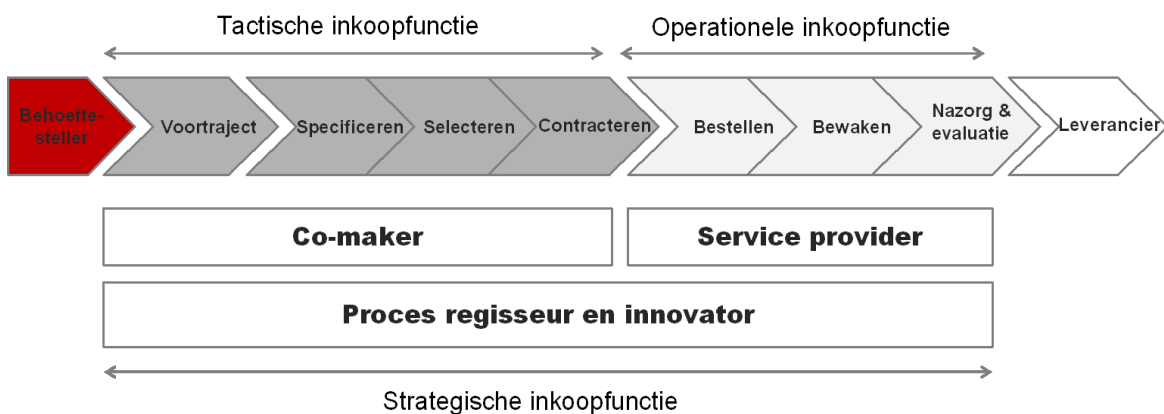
Tactische inkoopfunctie

Operationele inkoopfunctie

Behoeftesteller

Voortraject

Specificeren

Selecteren

Contracteren

Bestellen

Bewaken

Nazorg & evaluatie

Leverancier

Co-maker

Service provider

Proces regisseur en innovator

Strategische inkoopfunctie